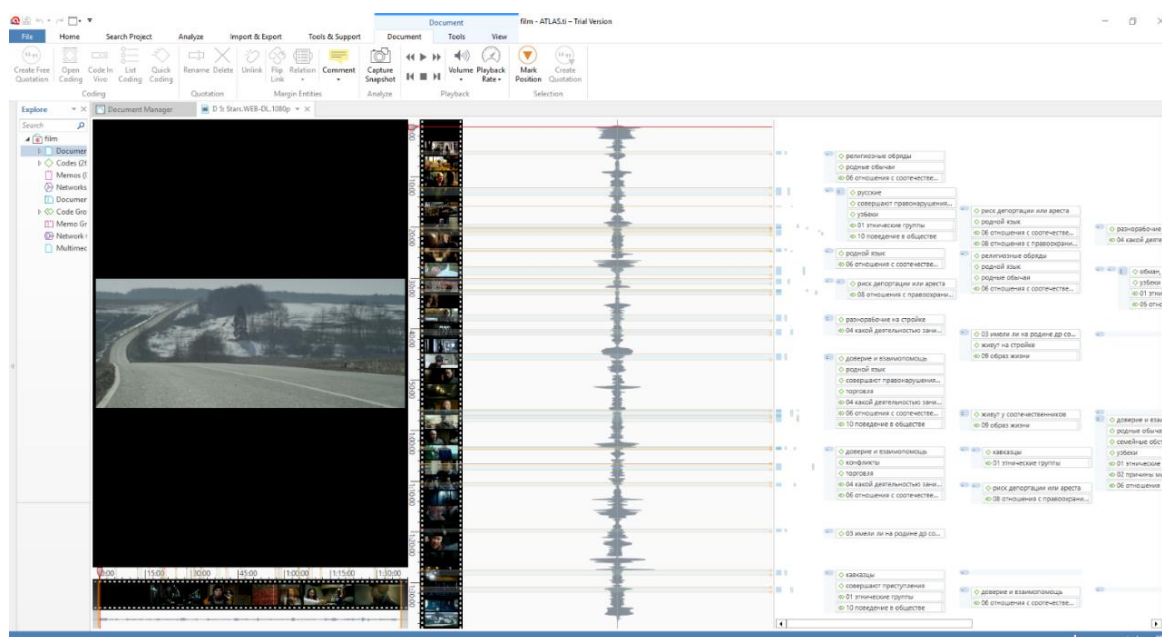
film - ATLAS.ti - Trial Version

Document

File Home Search Project Analyze Import & Export Tools & Support Document Tools View

Create Free Quotation Open Coding Code In Vivo List Coding Quick Coding Rename Delete Unlink Flip Link Relation Comment Capture Snapshot Volume Playback Rate Mark Position Create Quotation

Coding Quotation Margin Entities Analyze Playback Selection

Explore Document Manager D 5: Stars.WEB-DL.1080p

Search

film
Documer
Codes (2
Memos (
Networks
Documer
Code Gro
Memo Gr
Network
Multimec

религиозные обряды
родные обычаи
06 отношения с соотечестве...
русские
совершают правонарушения...
узбеки
01 этнические группы
10 поведение в обществе
риск депортации или ареста
родной язык
06 отношения с соотечестве...
08 отношения с правоохрани...
разнорабочие
04 какой деяте
родной язык
06 отношения с соотечестве...
религиозные обряды
родной язык
родные обычаи
06 отношения с соотечестве...
риск депортации или ареста
08 отношения с правоохрани...
обман
узбеки
01 этни
05 отно
разнорабочие на стройке
04 какой деятельностью зани...
03 имели ли на родине др со...
живут на стройке
09 образ жизни
доверие и взаимопомощь
родной язык
совершают правонарушения...
торговля
04 какой деятельностью зани...
06 отношения с соотечестве...
10 поведение в обществе
живут у соотечественников
09 образ жизни
доверие и вза
родные обыча
семейные обст
узбеки
01 этнические
02 причины м
06 отношение
доверие и взаимопомощь
конфликты
торговля
04 какой деятельностью зани...
06 отношения с соотечестве...
кавказцы
01 этнические группы
риск депортации или ареста
08 отношения с правоохрани...
03 имели ли на родине др со...
кавказцы
совершают преступления
01 этнические группы
10 поведение в обществе
доверие и взаимопомощь
06 отношения с соотечестве...

0:00 15:00 30:00 45:00 1:00:00 1:15:00 1:30:00